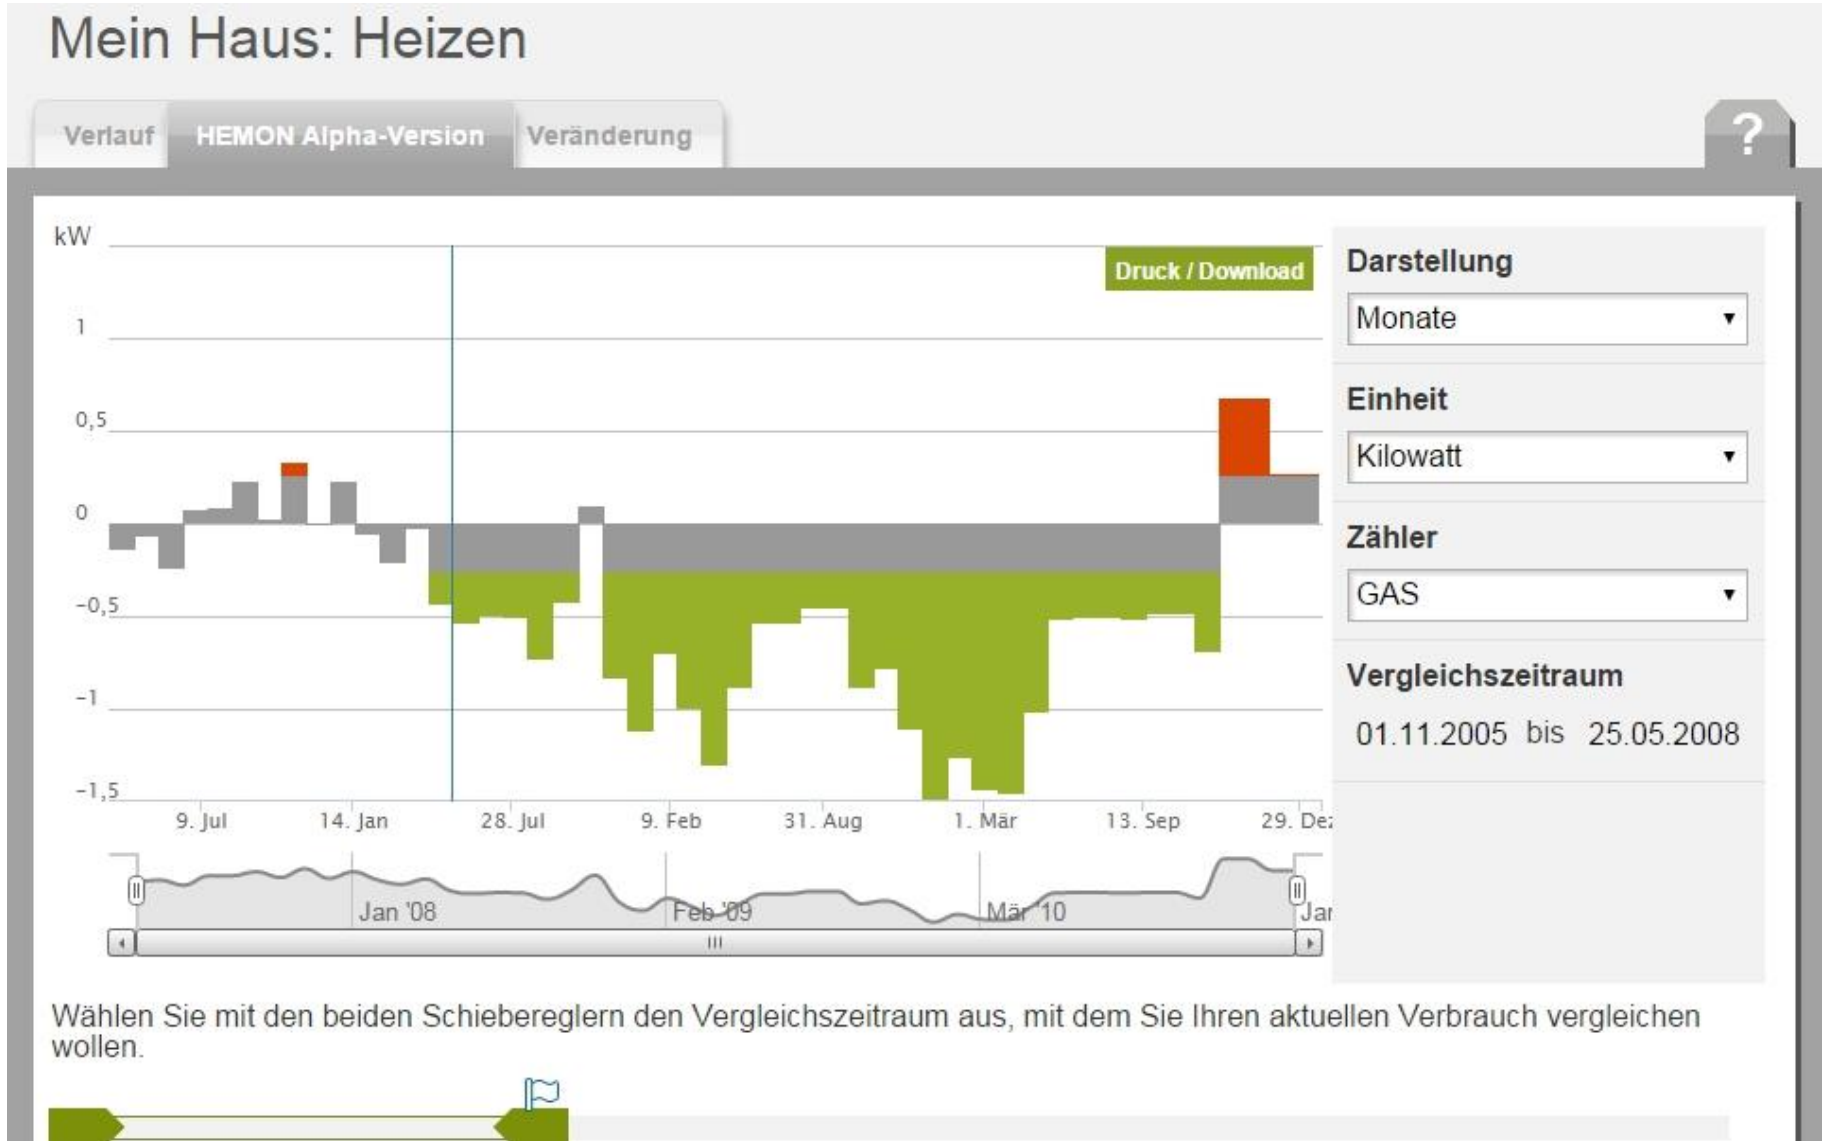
Mein Haus: Heizen

Verlauf HEMON Alpha-Version Veränderung

?

kW

Druck / Download

1

0,5

0

-0,5

-1

-1,5

9. Jul 14. Jan 28. Jul 9. Feb 31. Aug 1. Mär 13. Sep 29. Dez

Jan '08 Feb '09 Mär '10 Jan

Darstellung

Monate

Einheit

Kilowatt

Zähler

GAS

Vergleichszeitraum

01.11.2005 bis 25.05.2008

Wählen Sie mit den beiden Schiebereglern den Vergleichszeitraum aus, mit dem Sie Ihren aktuellen Verbrauch vergleichen wollen.